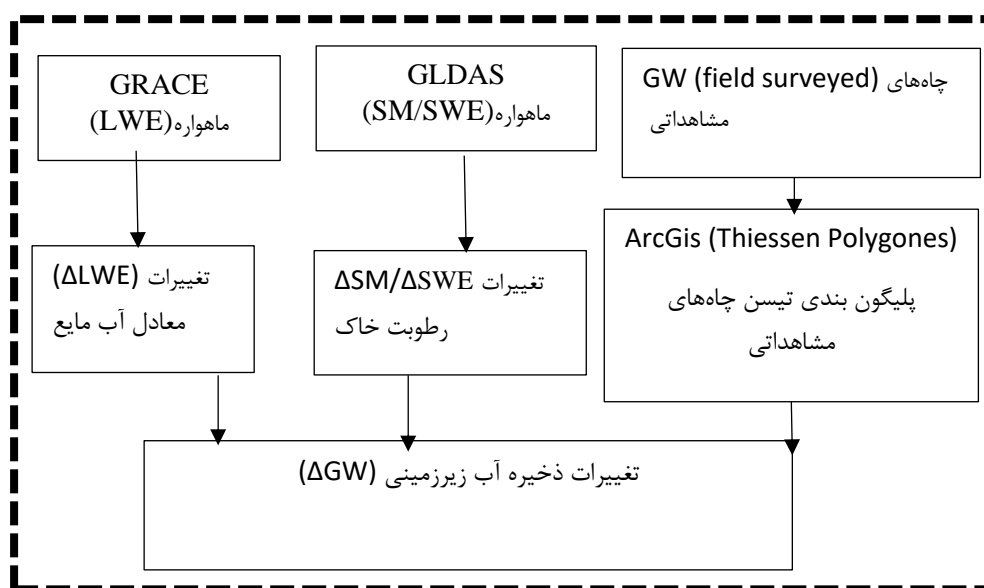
GRACE
ماهواره(LWE)

GLDAS
ماهواره(SM/SWE)

GW (field surveyed) چاه‌های مشاهداتی

ArcGis (Thiessen Polygones)
پلیگون بندی تیسن چاه‌های مشاهداتی

تغییرات (ΔLWE)
معادل آب مایع

تغییرات ΔSM/ΔSWE
رطوبت خاک

تغییرات ذخیره آب زیرزمینی (ΔGW)